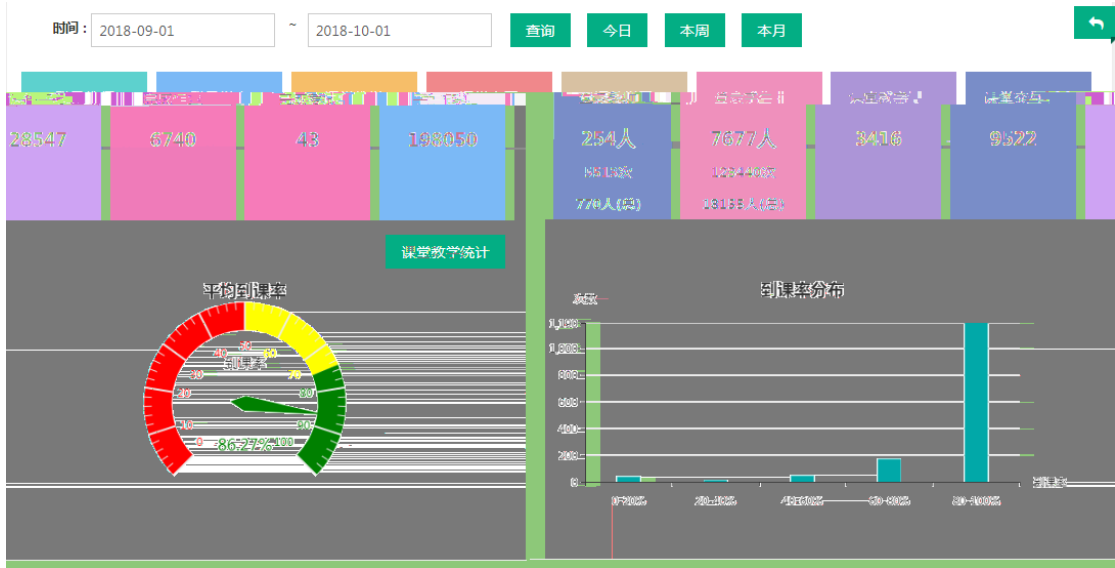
时间：2018-09-01 ~ 2018-10-01 查询 今日 本周 本月

28547
6740
43
198050
254人
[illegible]
774人(共)
7677人
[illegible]
18188人(共)
3416
9522

课堂教学统计

平均到课率
0 10 20 30 40 50 60 70 80 90 100
到课率
86.27%

到课率分布
次数
0
200
400
600
800
1,000
1,200
0-20%
20-40%
40-60%
60-80%
80-100%
到课率